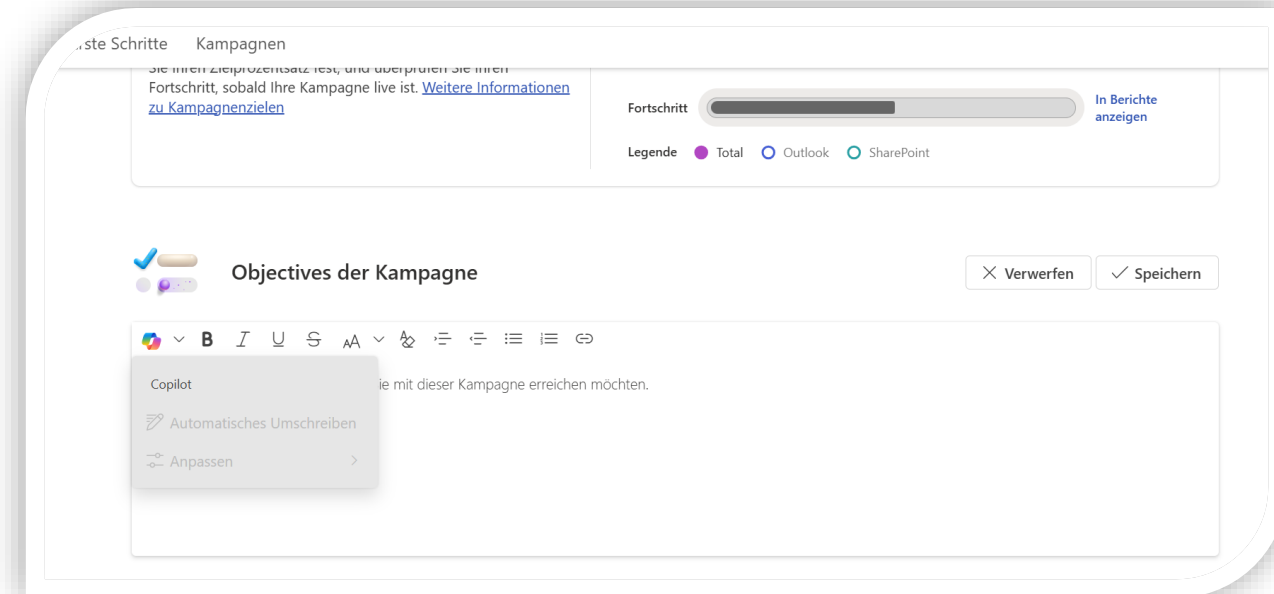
ste Schritte Kampagnen

Sie Ihren Zielprozentsatz fest, und überprüfen Sie Ihren Fortschritt, sobald Ihre Kampagne live ist. Weitere Informationen zu Kampagnenzielen

Fortschritt

In Berichte anzeigen

Legende Total Outlook SharePoint

Objectives der Kampagne

Verwerfen Speichern

B I U S AA

Copilot

ie mit dieser Kampagne erreichen möchten.

Automatisches Umschreiben

Anpassen